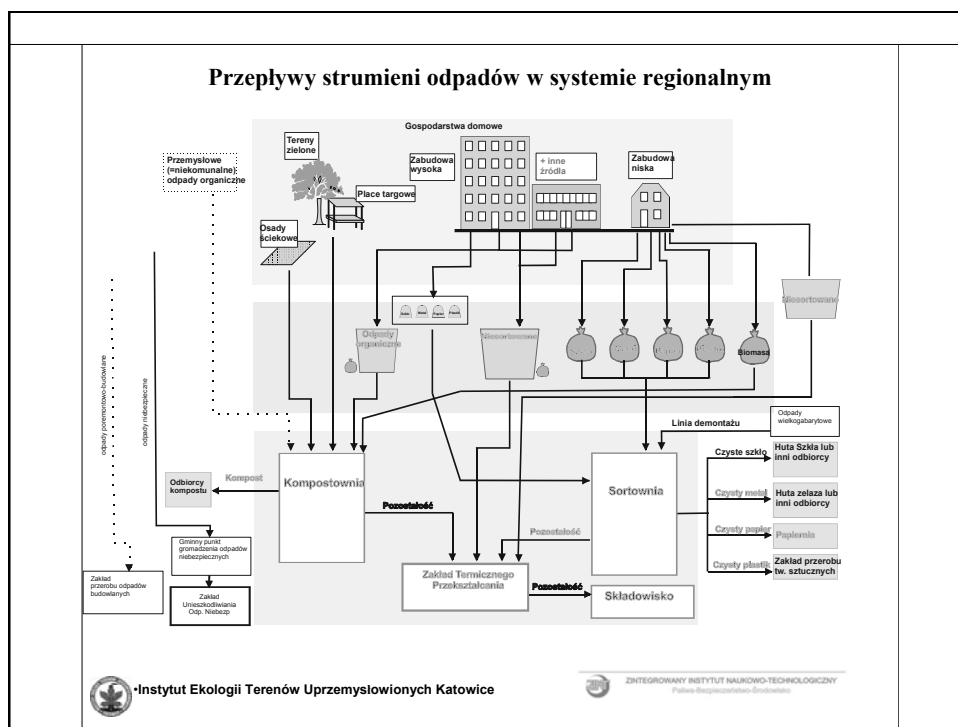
Przepływy strumieni odpadów w systemie regionalnym

Gospodarstwa domowe

Tereny zielone

Place targowe

Zabudowa wysoka

+ inne źródła

Zabudowa niska

Przemysłowe (=niekomunalne): odpady organiczne

Osady ściekowe

Niesortowane

Szkło Metal Papier Plastik

Odpady organiczne

Niesortowane

Biomasa

odpady poremontowo-budowlane

odpady niebezpieczne

Linia demontażu

Odpady wielkogabarytowe

Odbiorcy kompostu

Kompost

Kompostownia

Pozostałość

Sortownia

Czyste szkło

Huta Szkła lub inni odbiorcy

Czysty metal

Huta żelaza lub inni odbiorcy

Czysty papier

Papiernia

Czysty plastik

Zakład przerobu tw. sztucznych

Pozostałość

Gminny punkt gromadzenia odpadów niebezpiecznych

Zakład Unieszkodliwiania Odp. Niebezp

Zakład przerobu odpadów budowlanych

Zakład Termicznego Przekształcania

Pozostałość

Składowisko

•Instytut Ekologii Terenów Uprzemysłowionych Katowice

ZINTEGROWANY INSTYTUT NAUKOWO-TECHNOLOGICZNY
Paliwa-Bezpieczeństwo-Środowisko